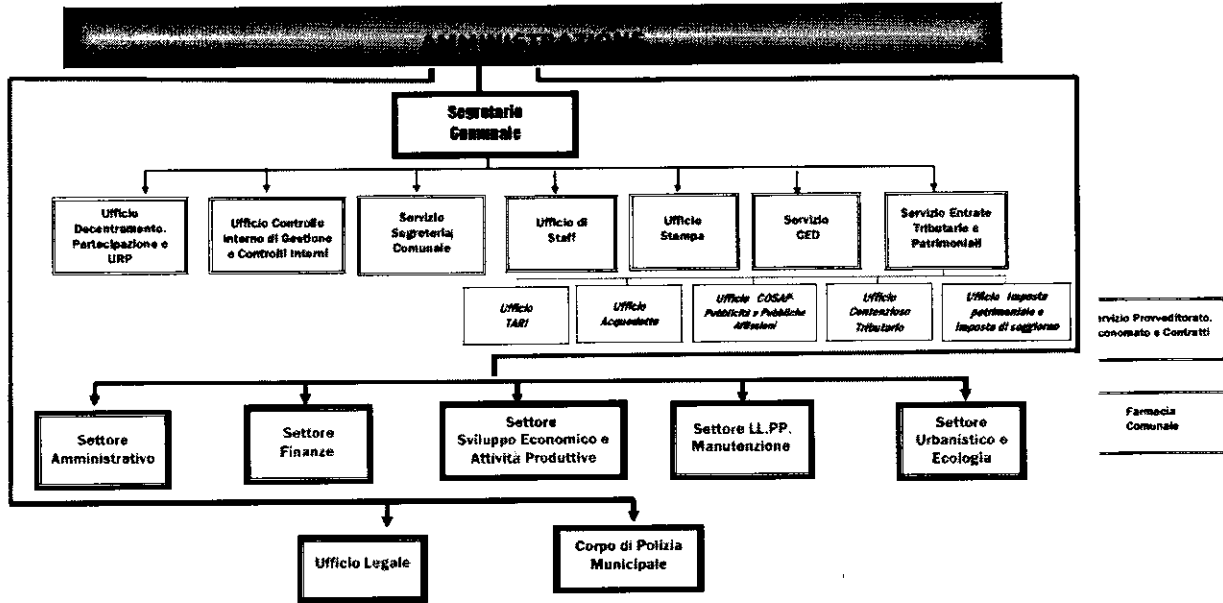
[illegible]

Segretario Comunale

Ufficio Decentramento, Partecipazione e URP

Ufficio Controllo interno di Gestione e Controlli Interni

Servizio Segreteria Comunale

Ufficio di Staff

Ufficio Stampa

Servizio CED

Servizio Entrate Tributarie e Patrimoniali

Ufficio TARI

Ufficio Acquedotto

Ufficio COSAP Pubblicità e Pubbliche Affissioni

Ufficio Contenzioso Tributario

Ufficio Imposta patrimoniale e Imposta di soggiorno

rvizio Provveditorato, conomato e Contratti

Farmacia Comunale

Settore Amministrativo

Settore Finanze

Settore Sviluppo Economico e Attività Produttive

Settore LL.PP. Manutenzione

Settore Urbanistico e Ecologia

Ufficio Legale

Corpo di Polizia Municipale